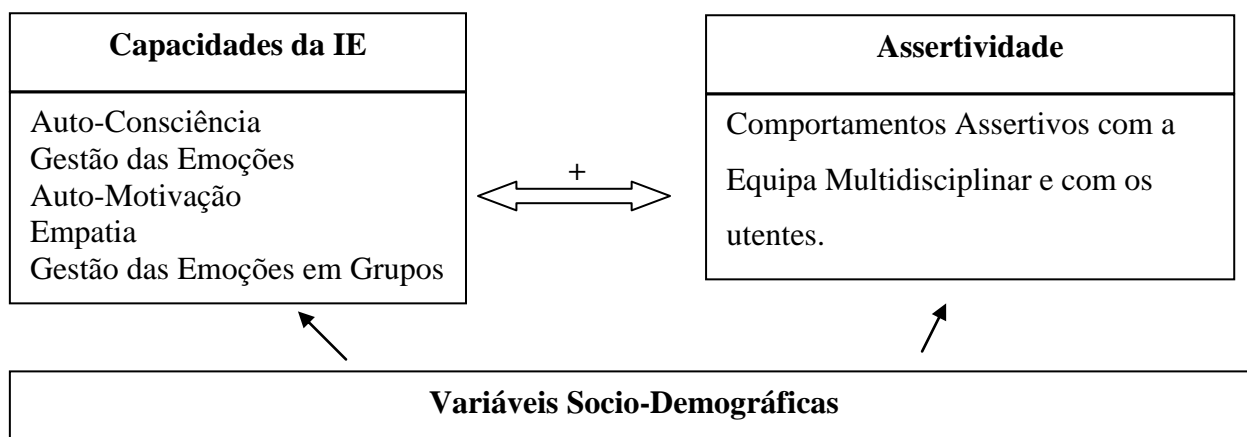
Capacidades da IE

Auto-Consciência
Gestão das Emoções
Auto-Motivação
Empatia
Gestão das Emoções em Grupos

+

Assertividade

Comportamentos Assertivos com a Equipa Multidisciplinar e com os utentes.

Variáveis Socio-Demográficas